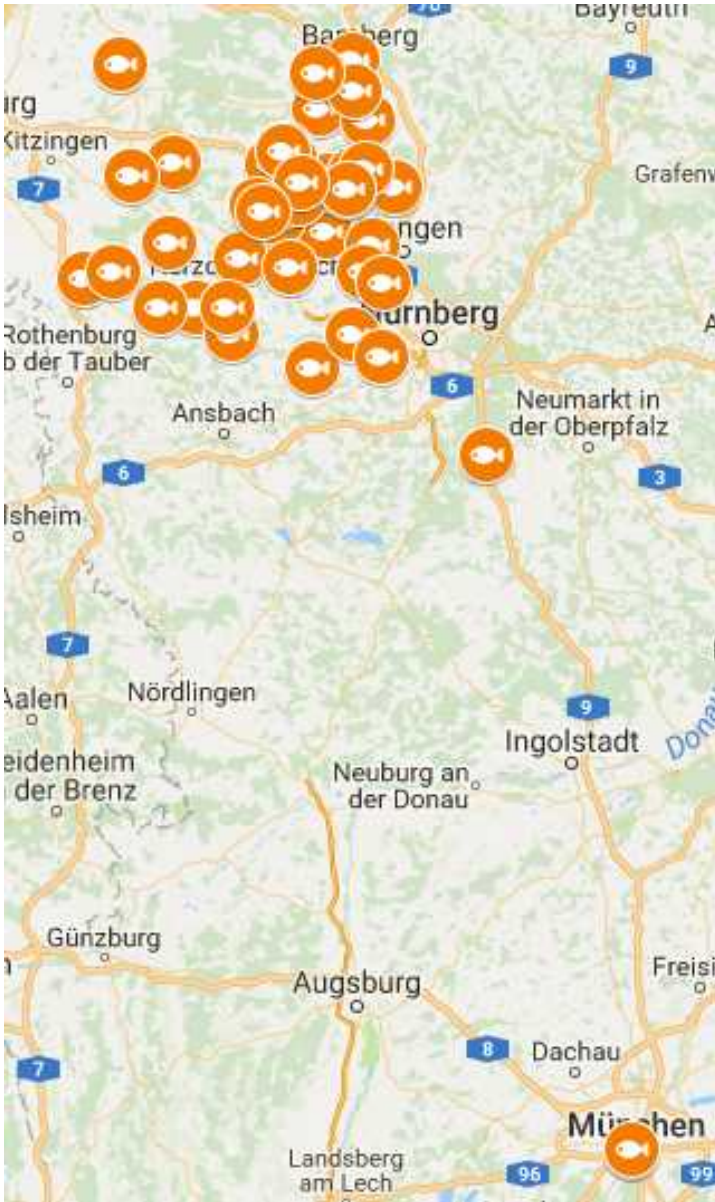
Bamberg
Bayreuth
9
rg
Kitzingen
Grafenw
7
ngen
Herzo
Rothenburg
b der Tauber
rnberg
6
Neumarkt in
der Oberpfalz
Ansbach
6
3
lsheim
7
Aalen
Nördlingen
9
Ingolstadt
Donau
eidenheim
der Brenz
Neuburg an
der Donau
Günzburg
Freisi
Augsburg
8
Dachau
7
München
Landsberg
am Lech
96
99